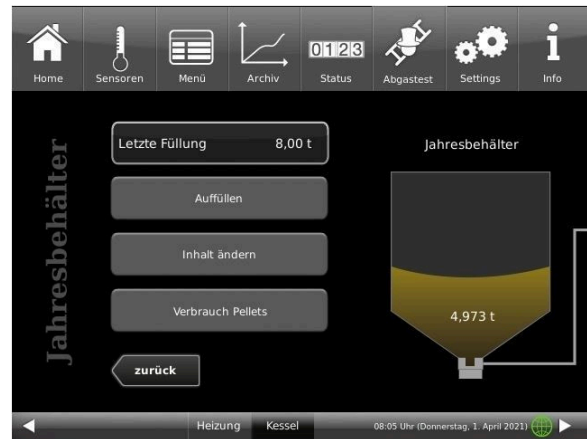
Home Sensoren Menü Archiv 0123 Status Abgastest Settings Info

Jahresbehälter

Letzte Füllung 8,00 t

Auffüllen

Inhalt ändern

Verbrauch Pellets

zurück

Jahresbehälter

4,973 t

Heizung Kessel 08:05 Uhr (Donnerstag, 1. April 2021)